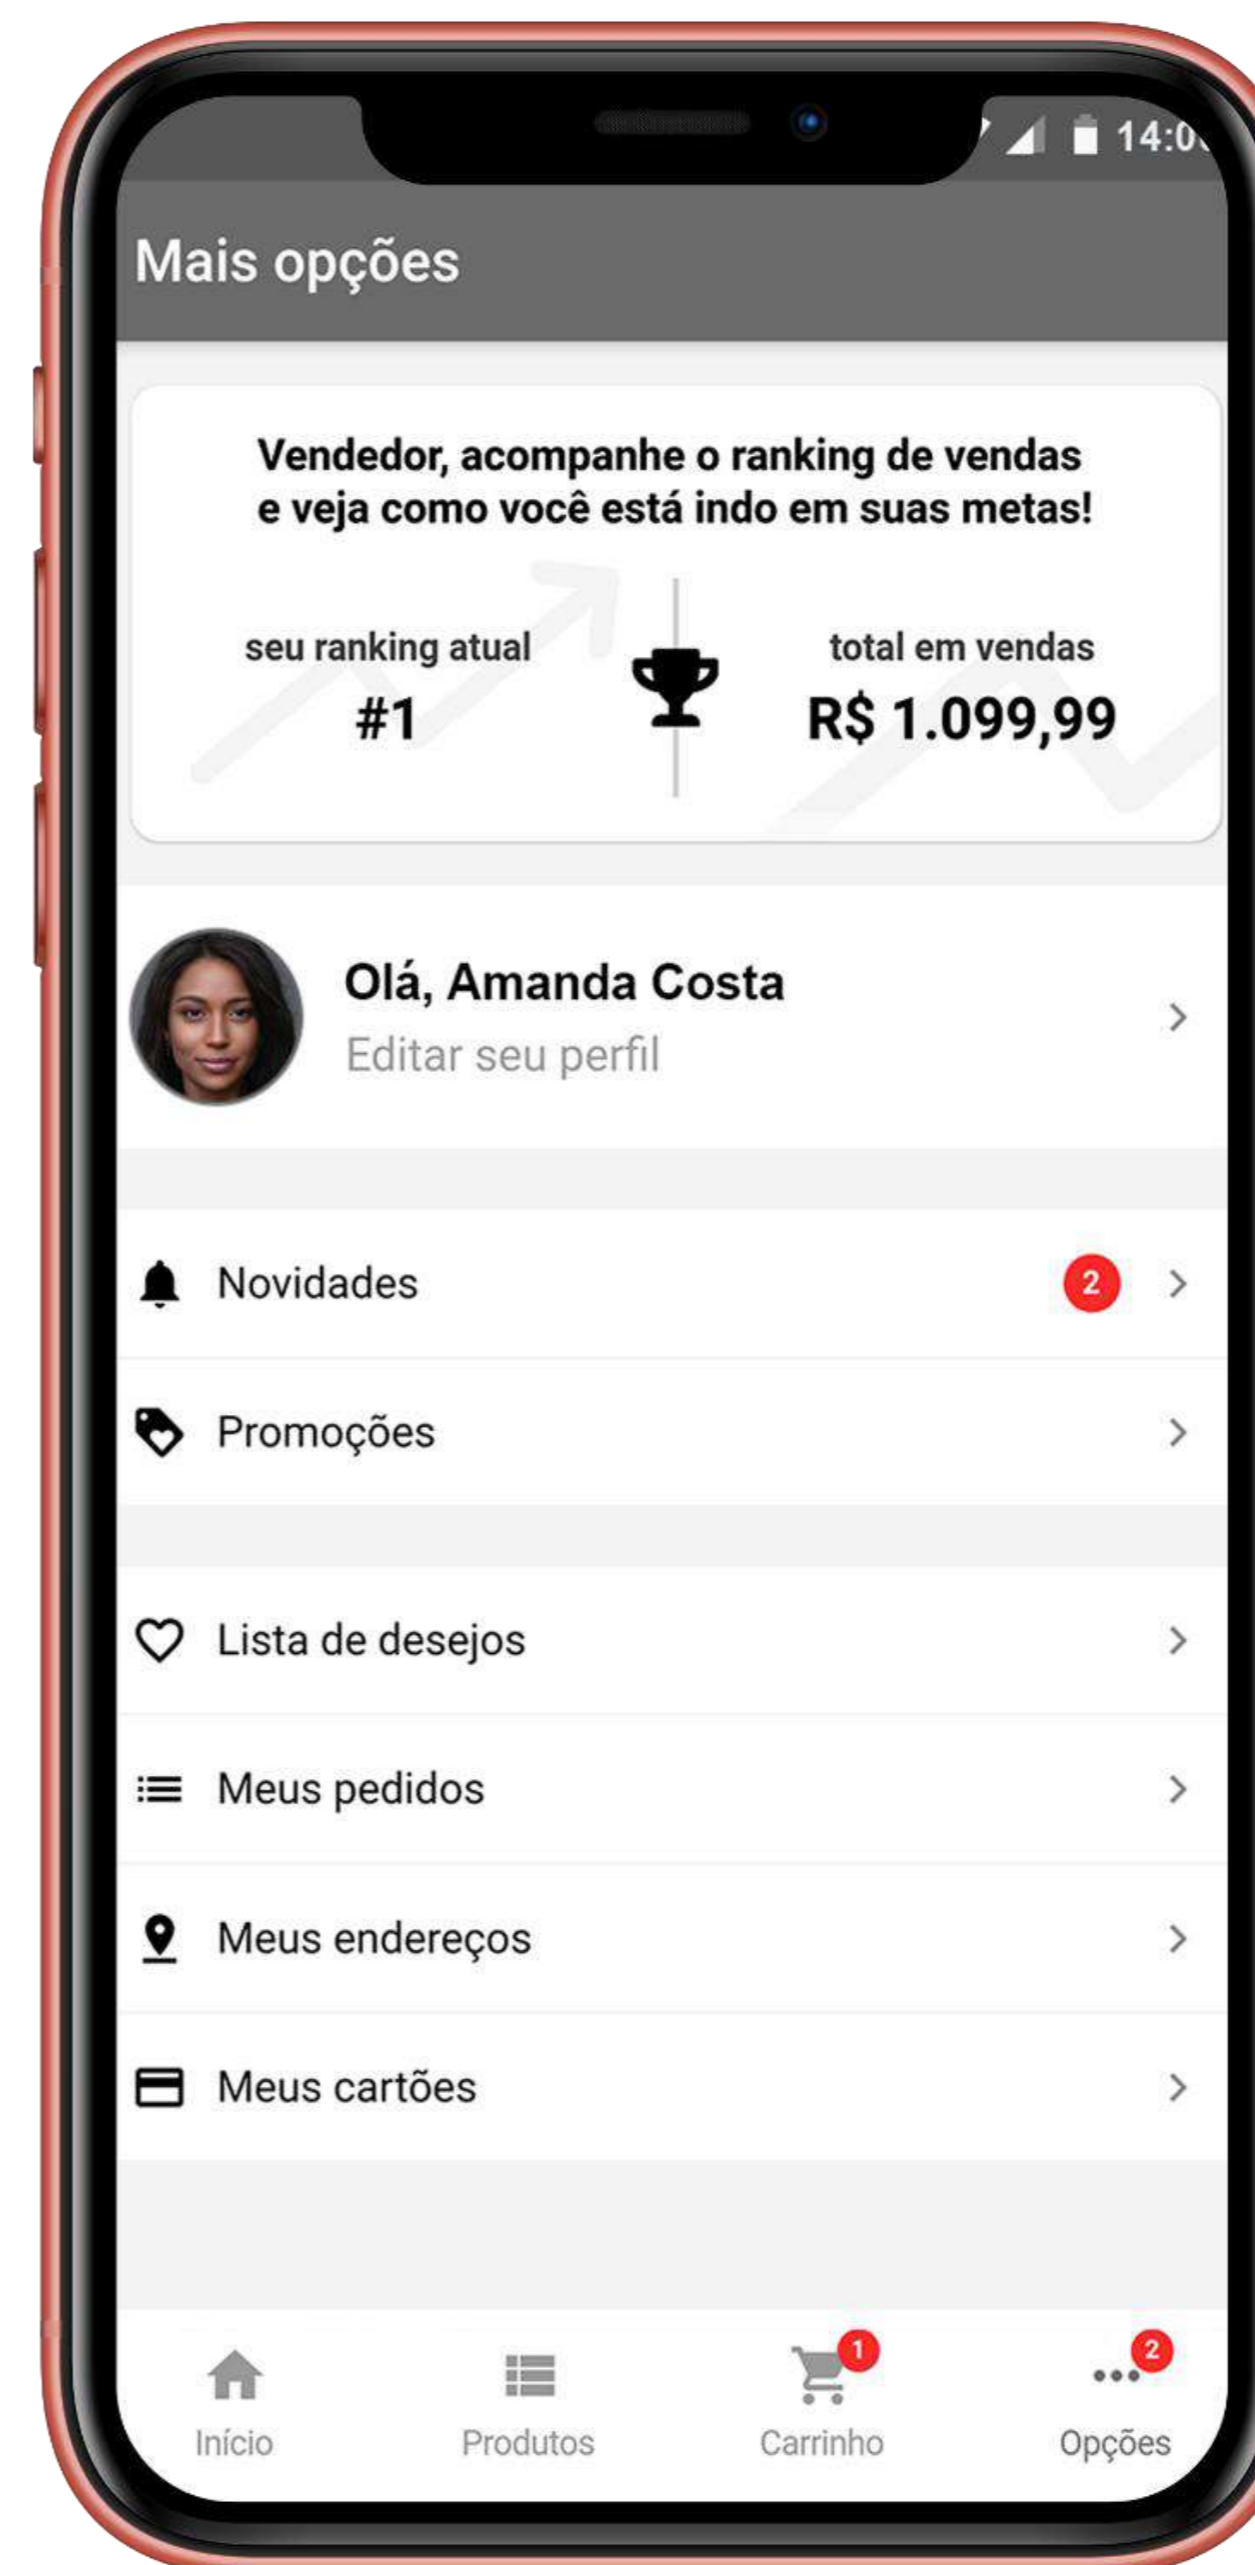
14:0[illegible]

Mais opções

Vendedor, acompanhe o ranking de vendas e veja como você está indo em suas metas!

seu ranking atual
#1

total em vendas
R$ 1.099,99

Olá, Amanda Costa
Editar seu perfil

Novidades 2

Promoções

Lista de desejos

Meus pedidos

Meus endereços

Meus cartões

Início
Produtos
1
Carrinho
2
Opções